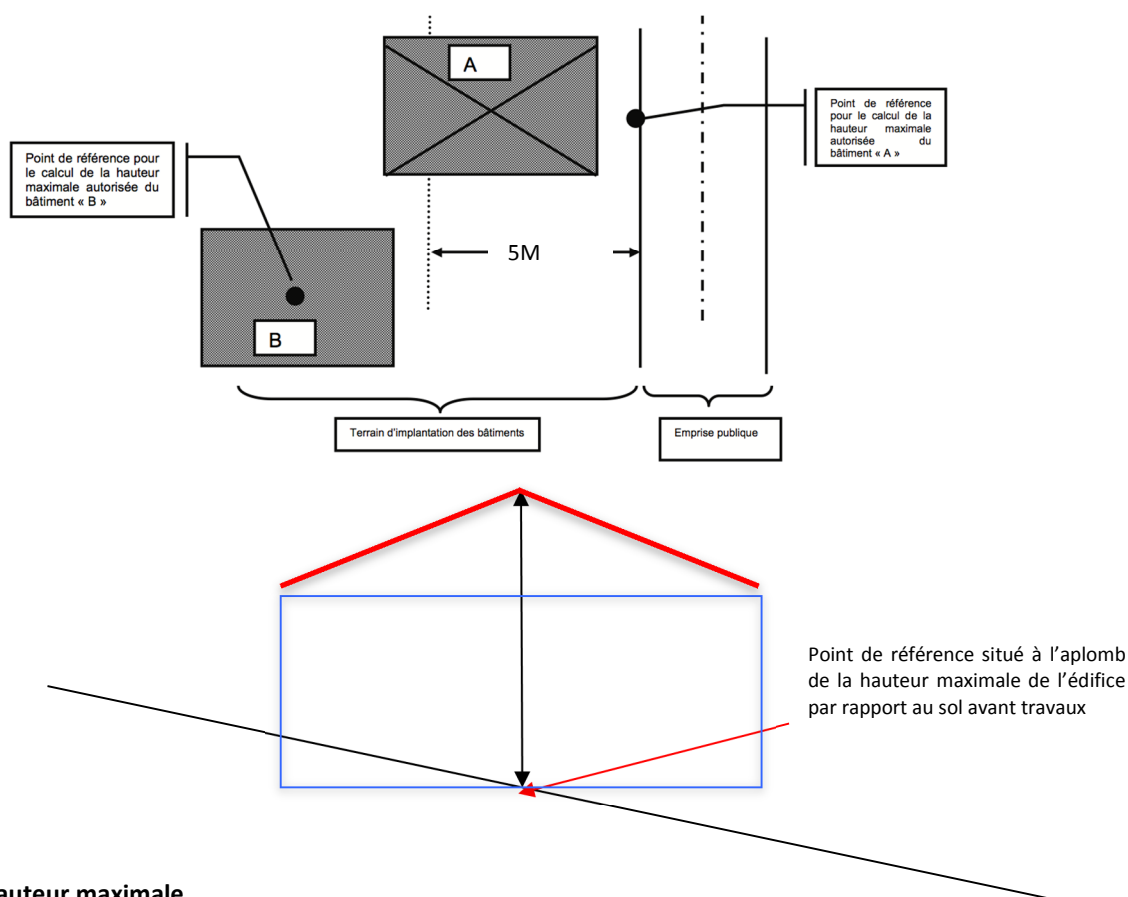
A

Point de référence pour le calcul de la hauteur maximale autorisée du bâtiment « A »

Point de référence pour le calcul de la hauteur maximale autorisée du bâtiment « B »

5M

B

Terrain d'implantation des bâtiments

Emprise publique

Point de référence situé à l'aplomb de la hauteur maximale de l'édifice par rapport au sol avant travaux

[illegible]auteur maximale